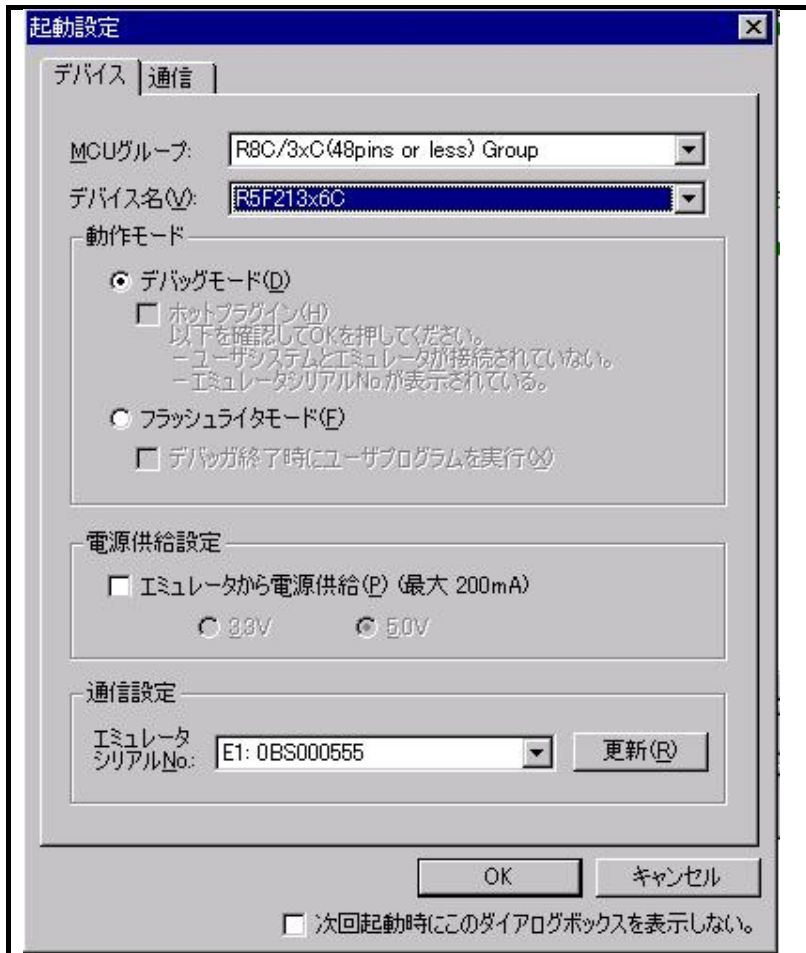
起動設定

デバイス | 通信

MCUグループ: R8C/3xC(48pins or less) Group

デバイス名(V): R5F213x6C

動作モード

デバッグモード(D)

ホットプラグイン(H)
以下を確認してOKを押してください。
－ユーザシステムとエミュレータが接続されていない。
－エミュレータシリアルNoが表示されている。

フラッシュライタモード(F)

デバッガ終了時にユーザプログラムを実行(X)

電源供給設定

エミュレータから電源供給(P) (最大 200mA)

3.3V 5.0V

通信設定

エミュレータ シリアルNo.: E1: 0BS000555

更新(R)

OK キャンセル

次回起動時にこのダイアログボックスを表示しない。